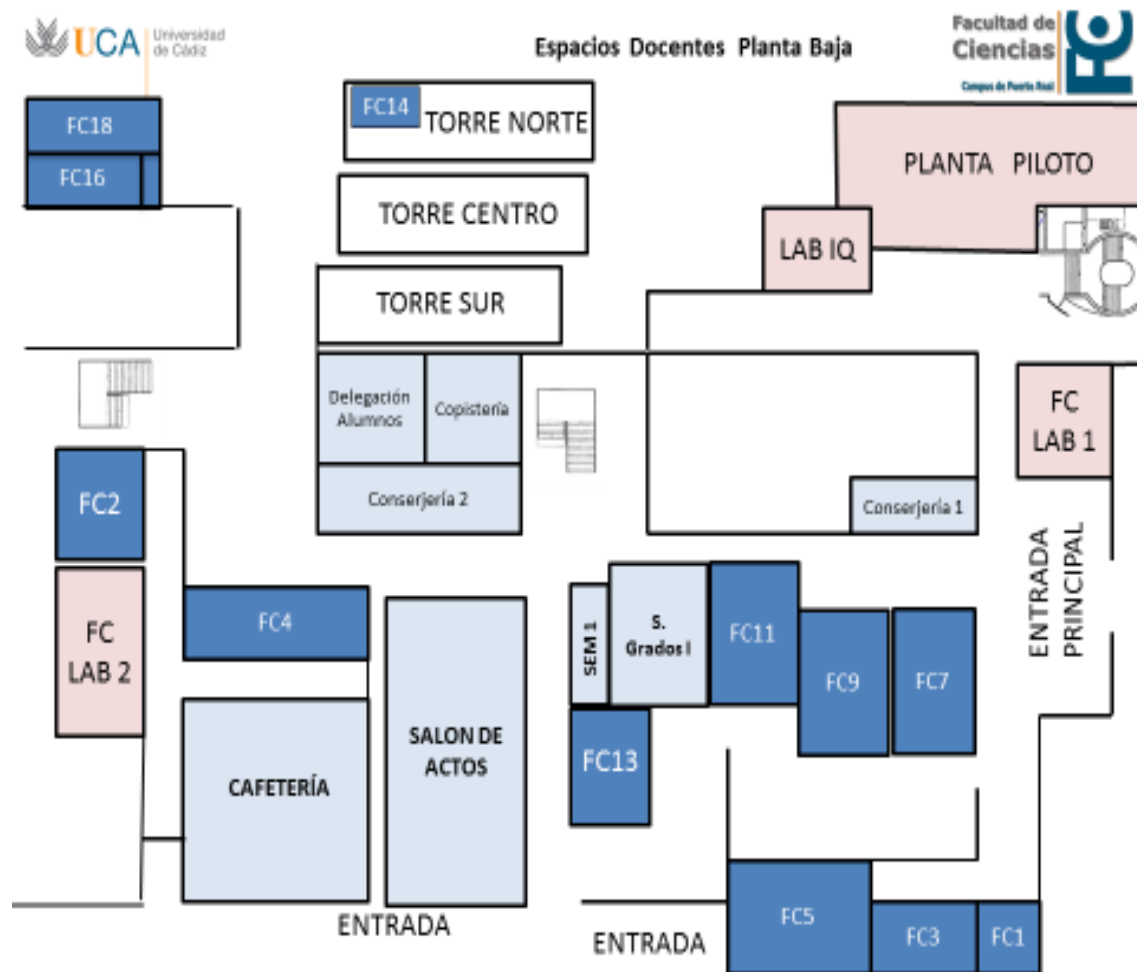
UCA Universidad de Cádiz

Espacios Docentes Planta Baja

Facultad de Ciencias
Campus de Puerto Real

FC18

FC16

FC14 TORRE NORTE

TORRE CENTRO

TORRE SUR

PLANTA PILOTO

LAB IQ

Delegación Alumnos

Copistería

Conserjería 2

Conserjería 1

FC LAB 1

ENTRADA PRINCIPAL

FC2

FC LAB 2

FC4

SEM 1

S. Grados I

FC11

FC9

FC7

FC13

CAFETERÍA

SALON DE ACTOS

ENTRADA

ENTRADA

FC5

FC3

FC1